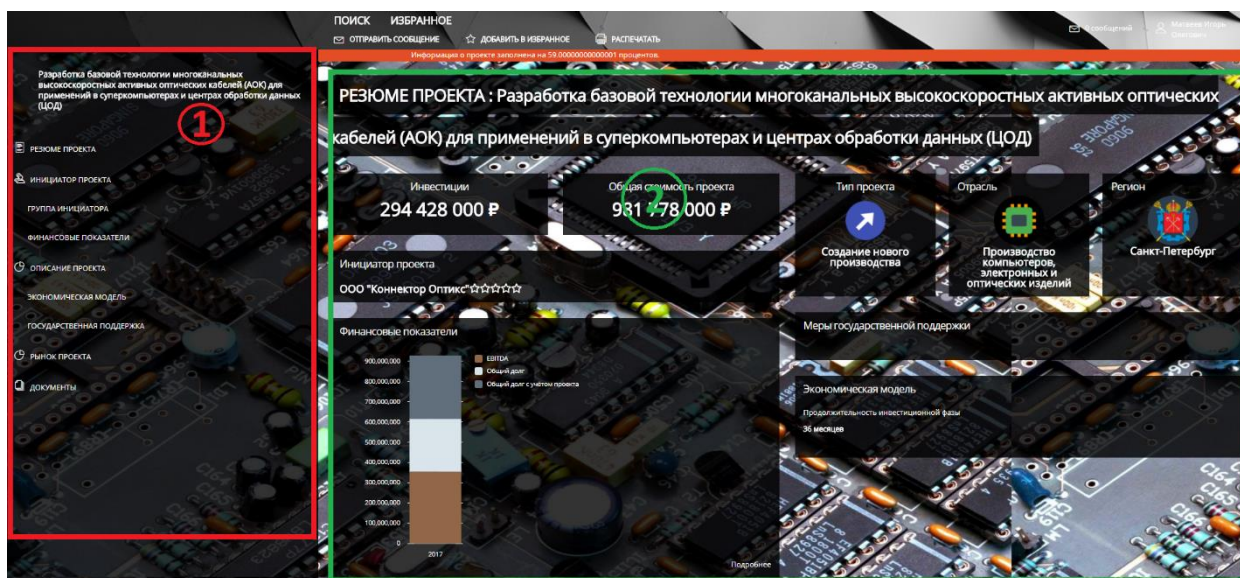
ПОИСК ИЗБРАННОЕ

ОТПРАВИТЬ СООБЩЕНИЕ ДОБАВИТЬ В ИЗБРАННОЕ РАСПЕЧАТАТЬ

0 сообщений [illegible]

Информация о проекте заполнена на 59.00000000000001 процентов.

Разработка базовой технологии многоканальных высокоскоростных активных оптических кабелей (АОК) для применений в суперкомпьютерах и центрах обработки данных (ЦОД)

1

РЕЗЮМЕ ПРОЕКТА

ИНИЦИАТОР ПРОЕКТА

ГРУППА ИНИЦИАТОРА

ФИНАНСОВЫЕ ПОКАЗАТЕЛИ

ОПИСАНИЕ ПРОЕКТА

ЭКОНОМИЧЕСКАЯ МОДЕЛЬ

ГОСУДАРСТВЕННАЯ ПОДДЕРЖКА

РЫНОК ПРОЕКТА

ДОКУМЕНТЫ

РЕЗЮМЕ ПРОЕКТА : Разработка базовой технологии многоканальных высокоскоростных активных оптических кабелей (АОК) для применений в суперкомпьютерах и центрах обработки данных (ЦОД)

Инвестиции
294 428 000 ₽

Общая стоимость проекта
981 778 000 ₽

2

Тип проекта
Создание нового производства

Отрасль
Производство компьютеров, электронных и оптических изделий

Регион
Санкт-Петербург

Инициатор проекта

ООО "Коннектор Оптикс"☆☆☆☆☆

Финансовые показатели

900,000,000
800,000,000
700,000,000
600,000,000
500,000,000
400,000,000
300,000,000
200,000,000
100,000,000
0

2017

EBITDA
Общий долг
Общий долг с учетом проекта

Подробнее

Меры государственной поддержки

Экономическая модель

Продолжительность инвестиционной фазы

36 месяцев